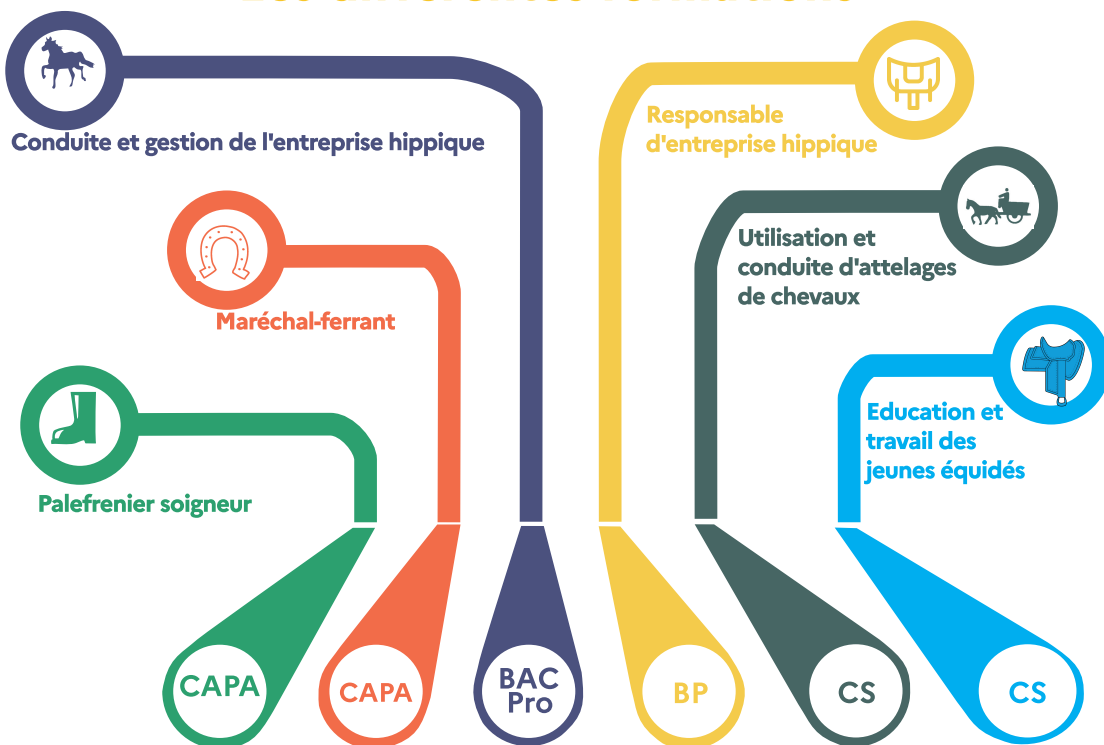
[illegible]

Conduite et gestion de l'entreprise hippique

Responsable d'entreprise hippique

Utilisation et conduite d'attelages de chevaux

Maréchal-ferrant

Education et travail des jeunes équidés

Palefrenier soigneur

CAPA

CAPA

BAC Pro

BP

CS

CS